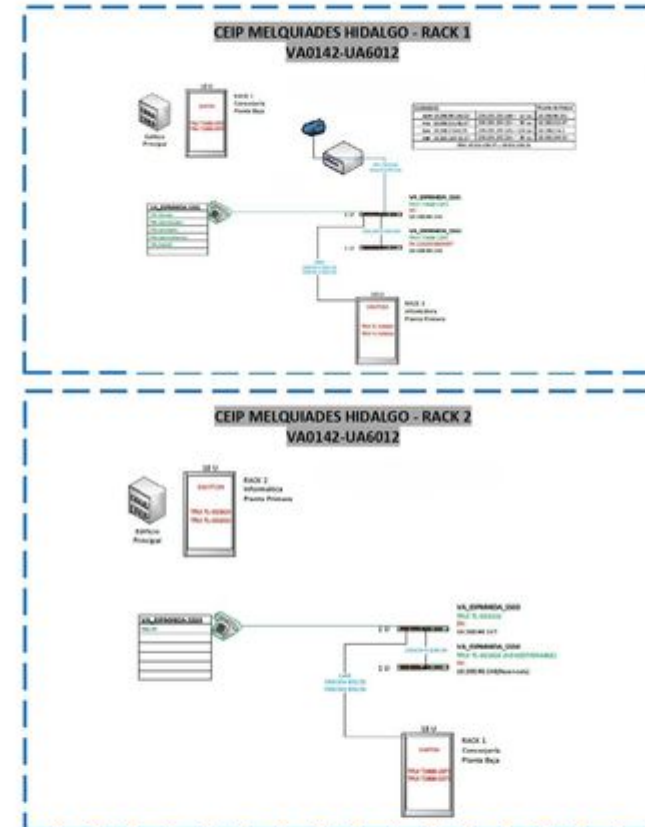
CEIP MELQUIADES HIDALGO - RACK 1
VA0142-UA6012

RACK 1
Conserjería
Planta Baja

Edificio
Principal

RACK 2
Informática
Planta Primera

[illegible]

CEIP MELQUIADES HIDALGO - RACK 2
VA0142-UA6012

RACK 2
Informática
Planta Primera

Edificio
Principal

RACK 1
Conserjería
Planta Baja

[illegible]